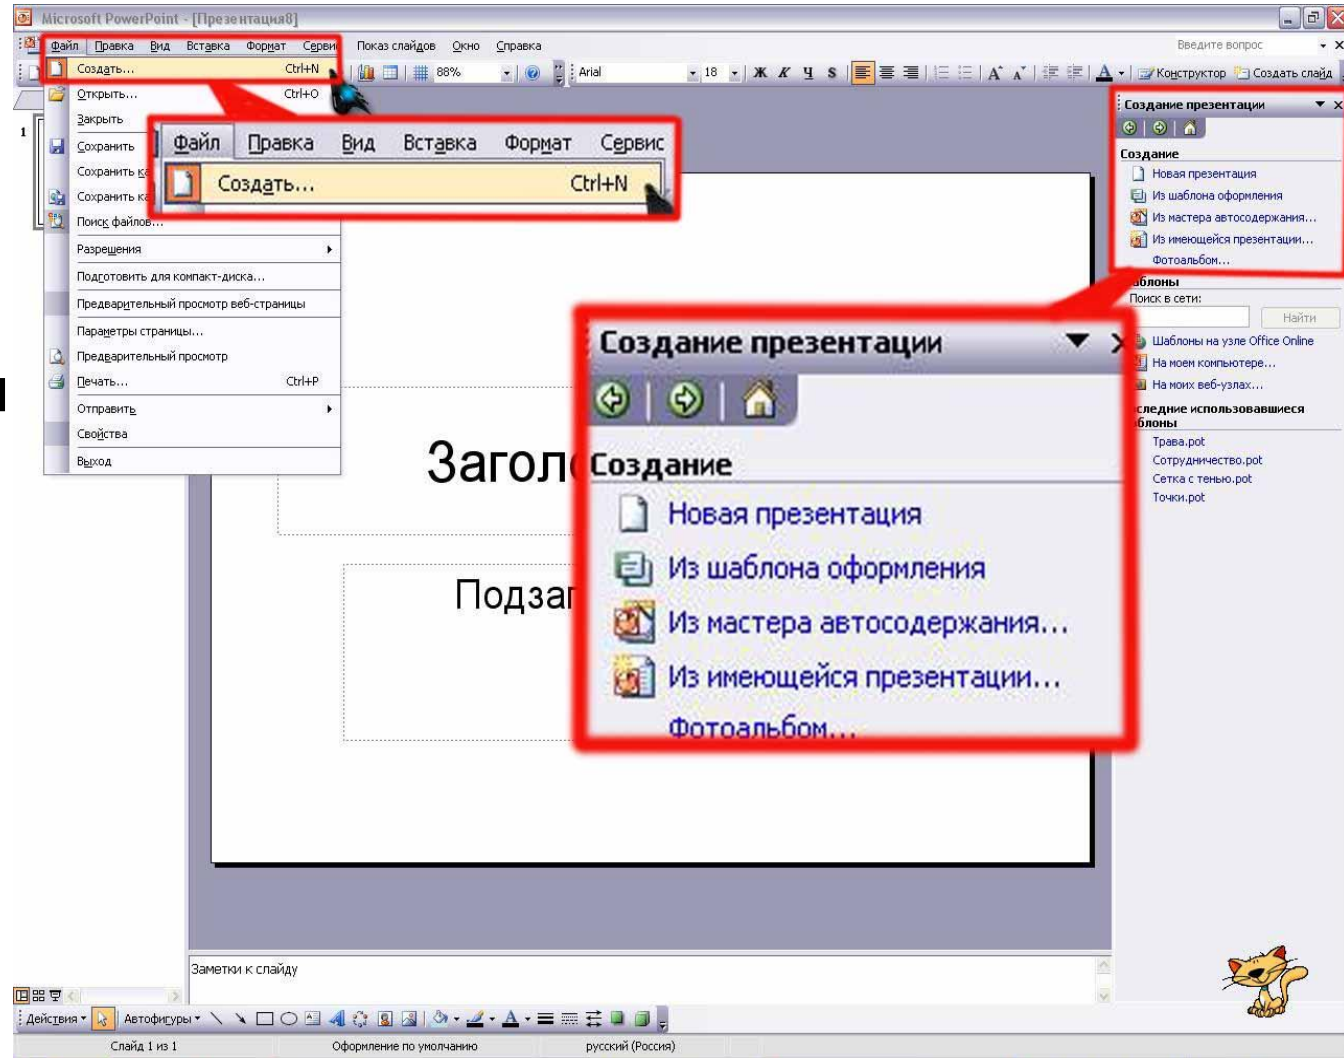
Microsoft PowerPoint - [Презентация8]

Файл Правка Вид Вставка Формат Сервис Показ слайдов Окно Справка

Введите вопрос

88%

Arial

18

Ж К Ч S

Конструктор

Создать слайд

Создать... Ctrl+N
Открыть... Ctrl+O
Закрыть
Сохранить
Сохранить ка
Сохранить ка
Поиск файлов...
Разрешения
Подготовить для компакт-диска...
Предварительный просмотр веб-страницы
Параметры страницы...
Предварительный просмотр
Печать... Ctrl+P
Отправить
Свойства
Выход

Файл Правка Вид Вставка Формат Сервис
Создать... Ctrl+N

1

Загол

Подзаг

Создание презентации
Создание
Новая презентация
Из шаблона оформления
Из мастера автосодержания...
Из имеющейся презентации...
Фотоальбом...

Создание презентации
Создание
Новая презентация
Из шаблона оформления
Из мастера автосодержания...
Из имеющейся презентации...
Фотоальбом...
аблоны
Поиск в сети:
Найти
Шаблоны на узле Office Online
На моем компьютере...
На моих веб-узлах...
следние использовавшиеся аблоны
Трава.pot
Сотрудничество.pot
Сетка с тенью.pot
Точки.pot

Заметки к слайду

Действия Автофигуры

Слайд 1 из 1 Оформление по умолчанию русский (Россия)